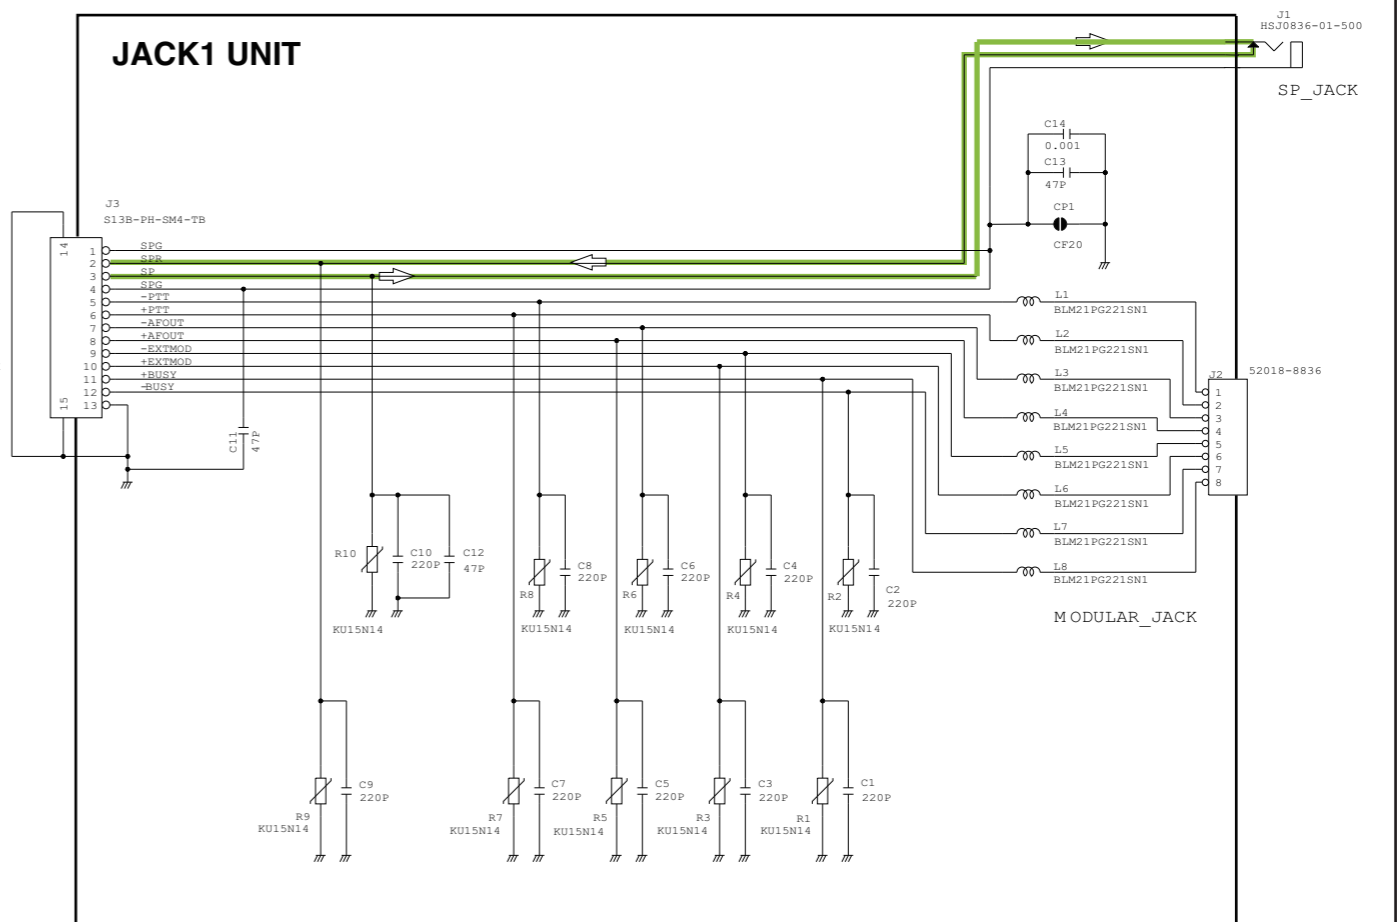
JACK1 UNIT

J1
HSJ0836-01-500

SP_JACK

C14
0.001
C13
47P
CP1
CF20

J3
S13B-PH-SM4-TB

14
1
2
3
4
5
6
7
8
9
10
11
12
13
15

SPG
SPR
SP
SPG
-PTT
+PTT
-AFOUT
+AFOUT
-EXTMOD
+EXTMOD
+BUSY
-BUSY

C11
47P

L1
BLM21PG221SN1
L2
BLM21PG221SN1
L3
BLM21PG221SN1
L4
BLM21PG221SN1
L5
BLM21PG221SN1
L6
BLM21PG221SN1
L7
BLM21PG221SN1
L8
BLM21PG221SN1

J2
52018-8836
1
2
3
4
5
6
7
8

R10
C10
220P
C12
47P
KU15N14

C8
220P
R8
KU15N14
C6
220P
R6
KU15N14
C4
220P
R4
KU15N14
C2
220P
R2
KU15N14

MODULAR_JACK

R9
KU15N14
C9
220P
R7
KU15N14
C7
220P
R5
KU15N14
C5
220P
R3
KU15N14
C3
220P
R1
KU15N14
C1
220P